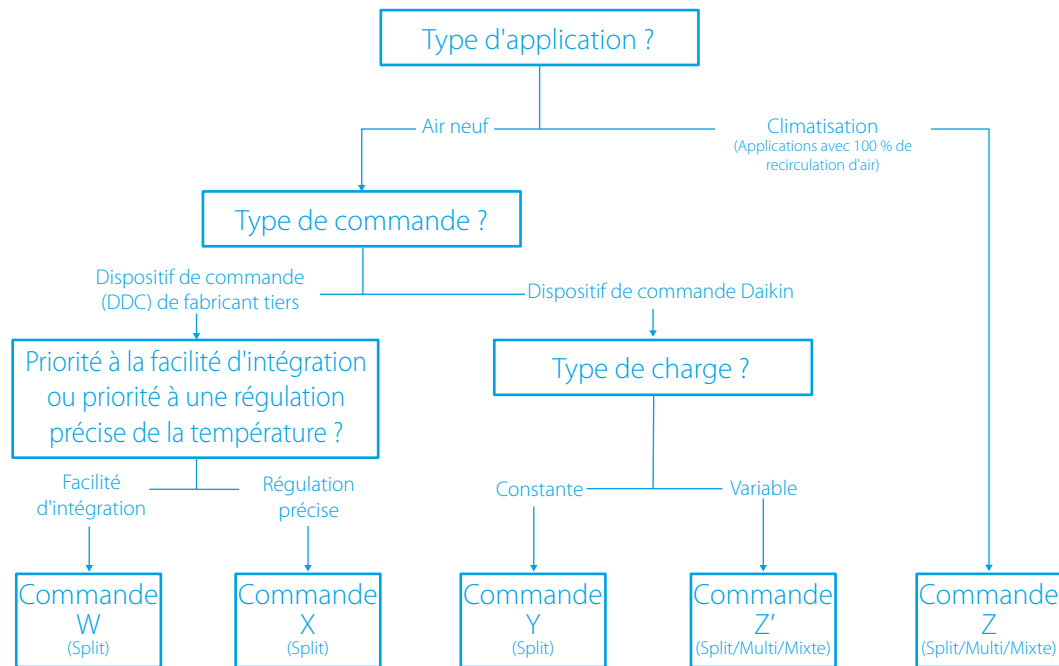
Type d'application ?

Air neuf

Climatisation
(Applications avec 100 % de recirculation d'air)

Type de commande ?

Dispositif de commande (DDC) de fabricant tiers

Dispositif de commande Daikin

Priorité à la facilité d'intégration ou priorité à une régulation précise de la température ?

Type de charge ?

Facilité d'intégration

Régulation précise

Constante

Variable

Commande W
(Split)

Commande X
(Split)

Commande Y
(Split)

Commande Z'
(Split/Multi/Mixte)

Commande Z
(Split/Multi/Mixte)